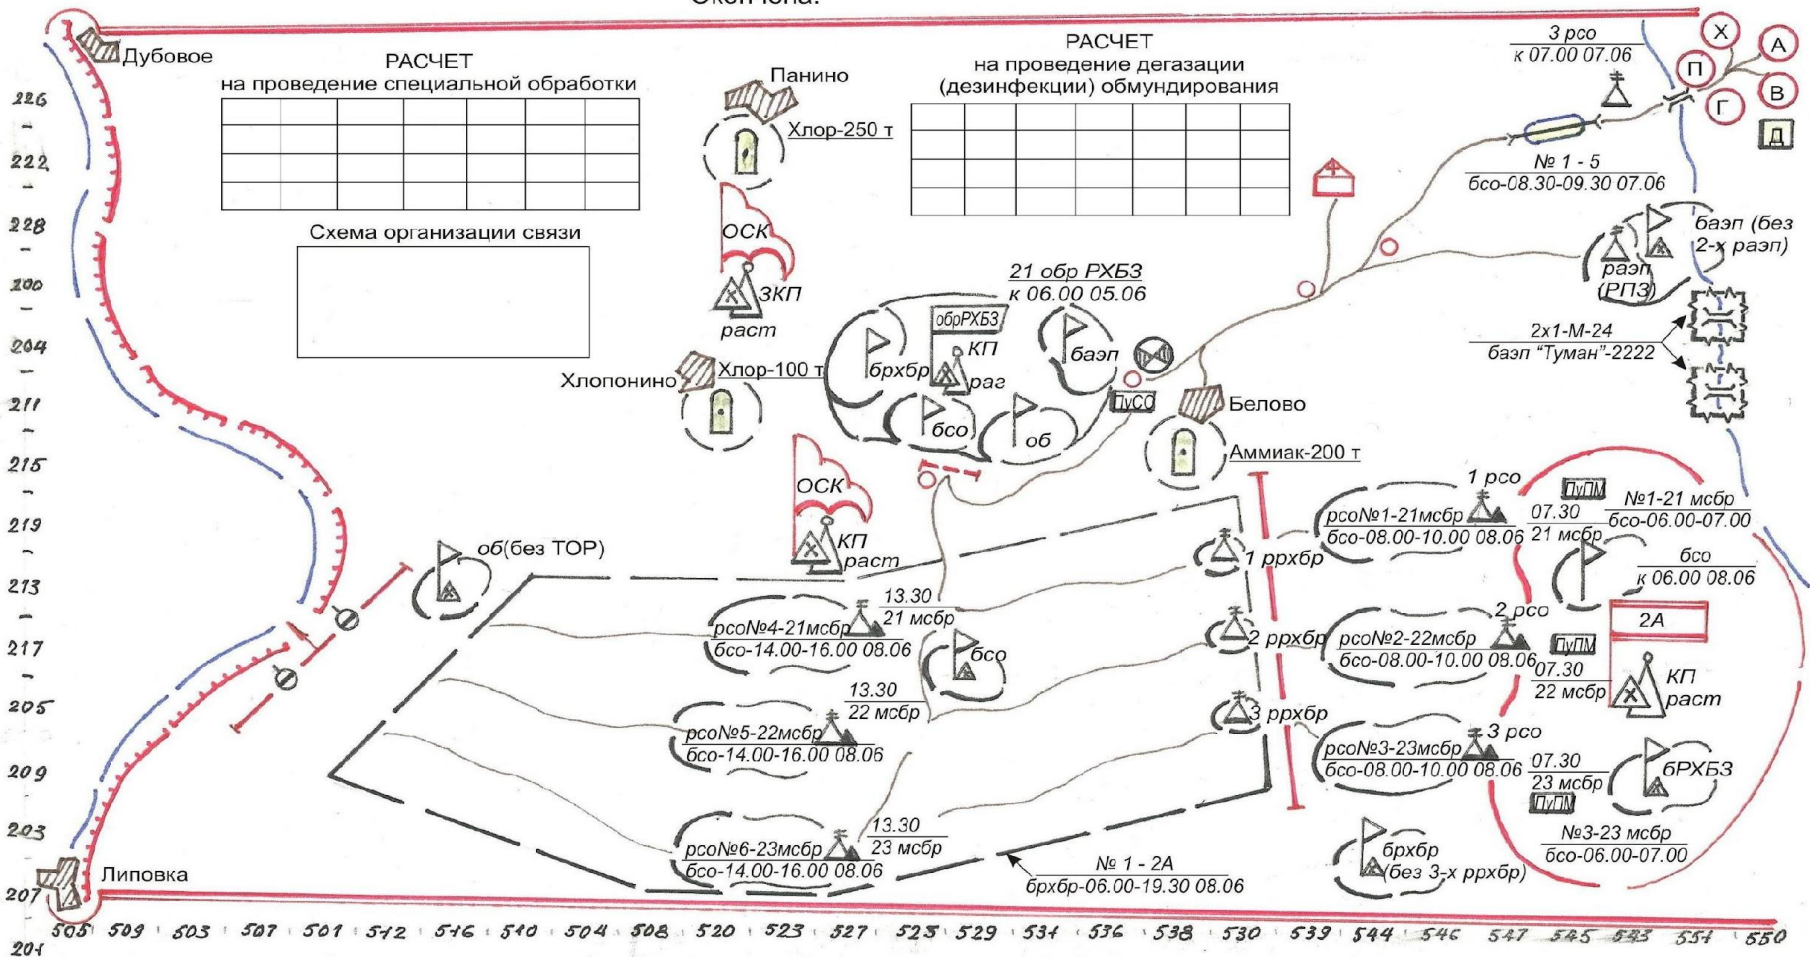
Окончена.

Дубовое

РАСЧЕТ
на проведение специальной обработки

| | | | | | | |
|---|---|---|---|---|---|---|
| | | | | | | |
| | | | | | | |
| | | | | | | |

Панино

Хлор-250 т

РАСЧЕТ
на проведение дегазации (дезинфекции) обмундирования

| | | | | | | |
|---|---|---|---|---|---|---|
| | | | | | | |
| | | | | | | |
| | | | | | | |

3 рсо
к 07.00 07.06

Х
А
П
В
Г
Д

№ 1 - 5
бсо-08.30-09.30 07.06

Схема организации связи

ОСК
ЗКП
раст

21 обр РХБЗ
к 06.00 05.06

баэп (без 2-х раэп)
раэп (РПЗ)

обрРХБЗ
КП
раг
брхбр
баэп
бсо
об
ПуСО

2х1-М-24
баэп "Туман"-2222

Хлопонино
Хлор-100 т

Белово
Аммиак-200 т

ОСК
КП
раст

1 рсо
ПуПМ
№1-21 мсбр
бсо-06.00-07.00
рсо№1-21мсбр
бсо-08.00-10.00 08.06
07.30
21 мсбр
1 ррхбр
бсо
к 06.00 08.06

об(без ТОР)

13.30
21 мсбр
рсо№4-21мсбр
бсо-14.00-16.00 08.06
бсо

2 ррхбр
2 рсо
рсо№2-22мсбр
бсо-08.00-10.00 08.06
ПуПМ
2А
07.30
22 мсбр
КП
раст

13.30
22 мсбр
рсо№5-22мсбр
бсо-14.00-16.00 08.06

3 ррхбр
3 рсо
рсо№3-23мсбр
бсо-08.00-10.00 08.06
07.30
23 мсбр
ПуПМ
бРХБЗ
№3-23 мсбр
бсо-06.00-07.00

13.30
23 мсбр
рсо№6-23мсбр
бсо-14.00-16.00 08.06

№ 1 - 2А
брхбр-06.00-19.30 08.06

брхбр
(без 3-х ррхбр)

Липовка

226
222
228
200
204
211
215
219
213
217
205
209
203
207
201

505 509 503 507 501 512 516 510 504 508 520 523 527 525 529 534 536 538 530 539 544 546 547 545 543 551 550